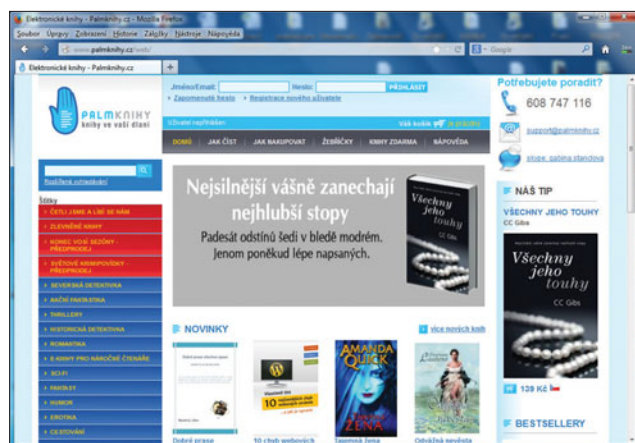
Elektronické knihy - Palmknihy.cz - Mozilla Firefox

Soubor Úpravy Zobrazení Historie Záložky Nástroje Nápověda

www.palmknihy.cz/web/

Google

Elektronické knihy - Palmknihy.cz

PALMKNIHY
knihy ve vaší dlani

Jméno/Email: Heslo: PŘIHLÁSIT

› Zapomenuté heslo › Registrace nového uživatele

Uživatel nepřihlášen

Váš košík 0 ks položek

DOMŮ JAK ČÍST JAK NAKUPOVAT ŽEBŘÍČKY KNIHY ZDARMA NÁPOVĚDA

Potřebujete poradit?

608 747 116

support@palmknihy.cz

skype: gabina.stanclova

Rozšířené vyhledávání

Štítky

ČETLI JSME A LÍBÍ SE NÁM

ZLEVNĚNÉ KNIHY

KONEC VOJNÉ SEZÓNY - PŘEDPRODEJ

SVĚTOVÉ KRIMIPOVÍDKY - PŘEDPRODEJ

SEVERSKÁ DETEKTIVKA

AKČNÍ FANTASTIKA

THRILLERY

HISTORICKÁ DETEKTIVKA

ROMANTIKA

E-KNIHY PRO NÁROČNÉ ČTENÁŘE

SCI-FI

FANTASY

HUMOR

EROTIKA

CESTOVÁNÍ

Nejsilnější vášně zanechají nejhlubší stopy

Padesát odstínů šedi v bledě modrém. Jenom poněkud lépe napsaných.

Všechny jeho touhy

CC Gibs

NÁŠ TIP

VŠECHNY JEHO TOUHY

CC Gibs

Všechny jeho touhy

CC Gibs

139 Kč

NOVINKY

více nových knih

10 chyb webových

AMANDA QUICK

ŽENA

Dobré praxe

10 chyb webových

Tajemná žena

Odvážná nevěsta

BESTSELLERY